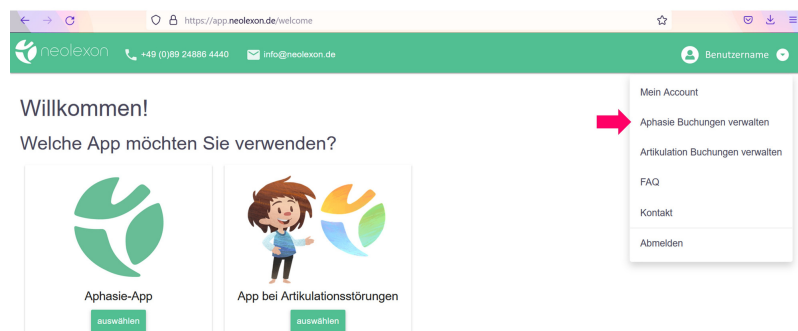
https://app.neolexon.de/welcome

neolexon +49 (0)89 24886 4440 info@neolexon.de Benutzername

Willkommen!

Welche App möchten Sie verwenden?

Aphasie-App
auswählen

App bei Artikulationsstörungen
auswählen

Mein Account
Aphasie Buchungen verwalten
Artikulation Buchungen verwalten
FAQ
Kontakt
Abmelden